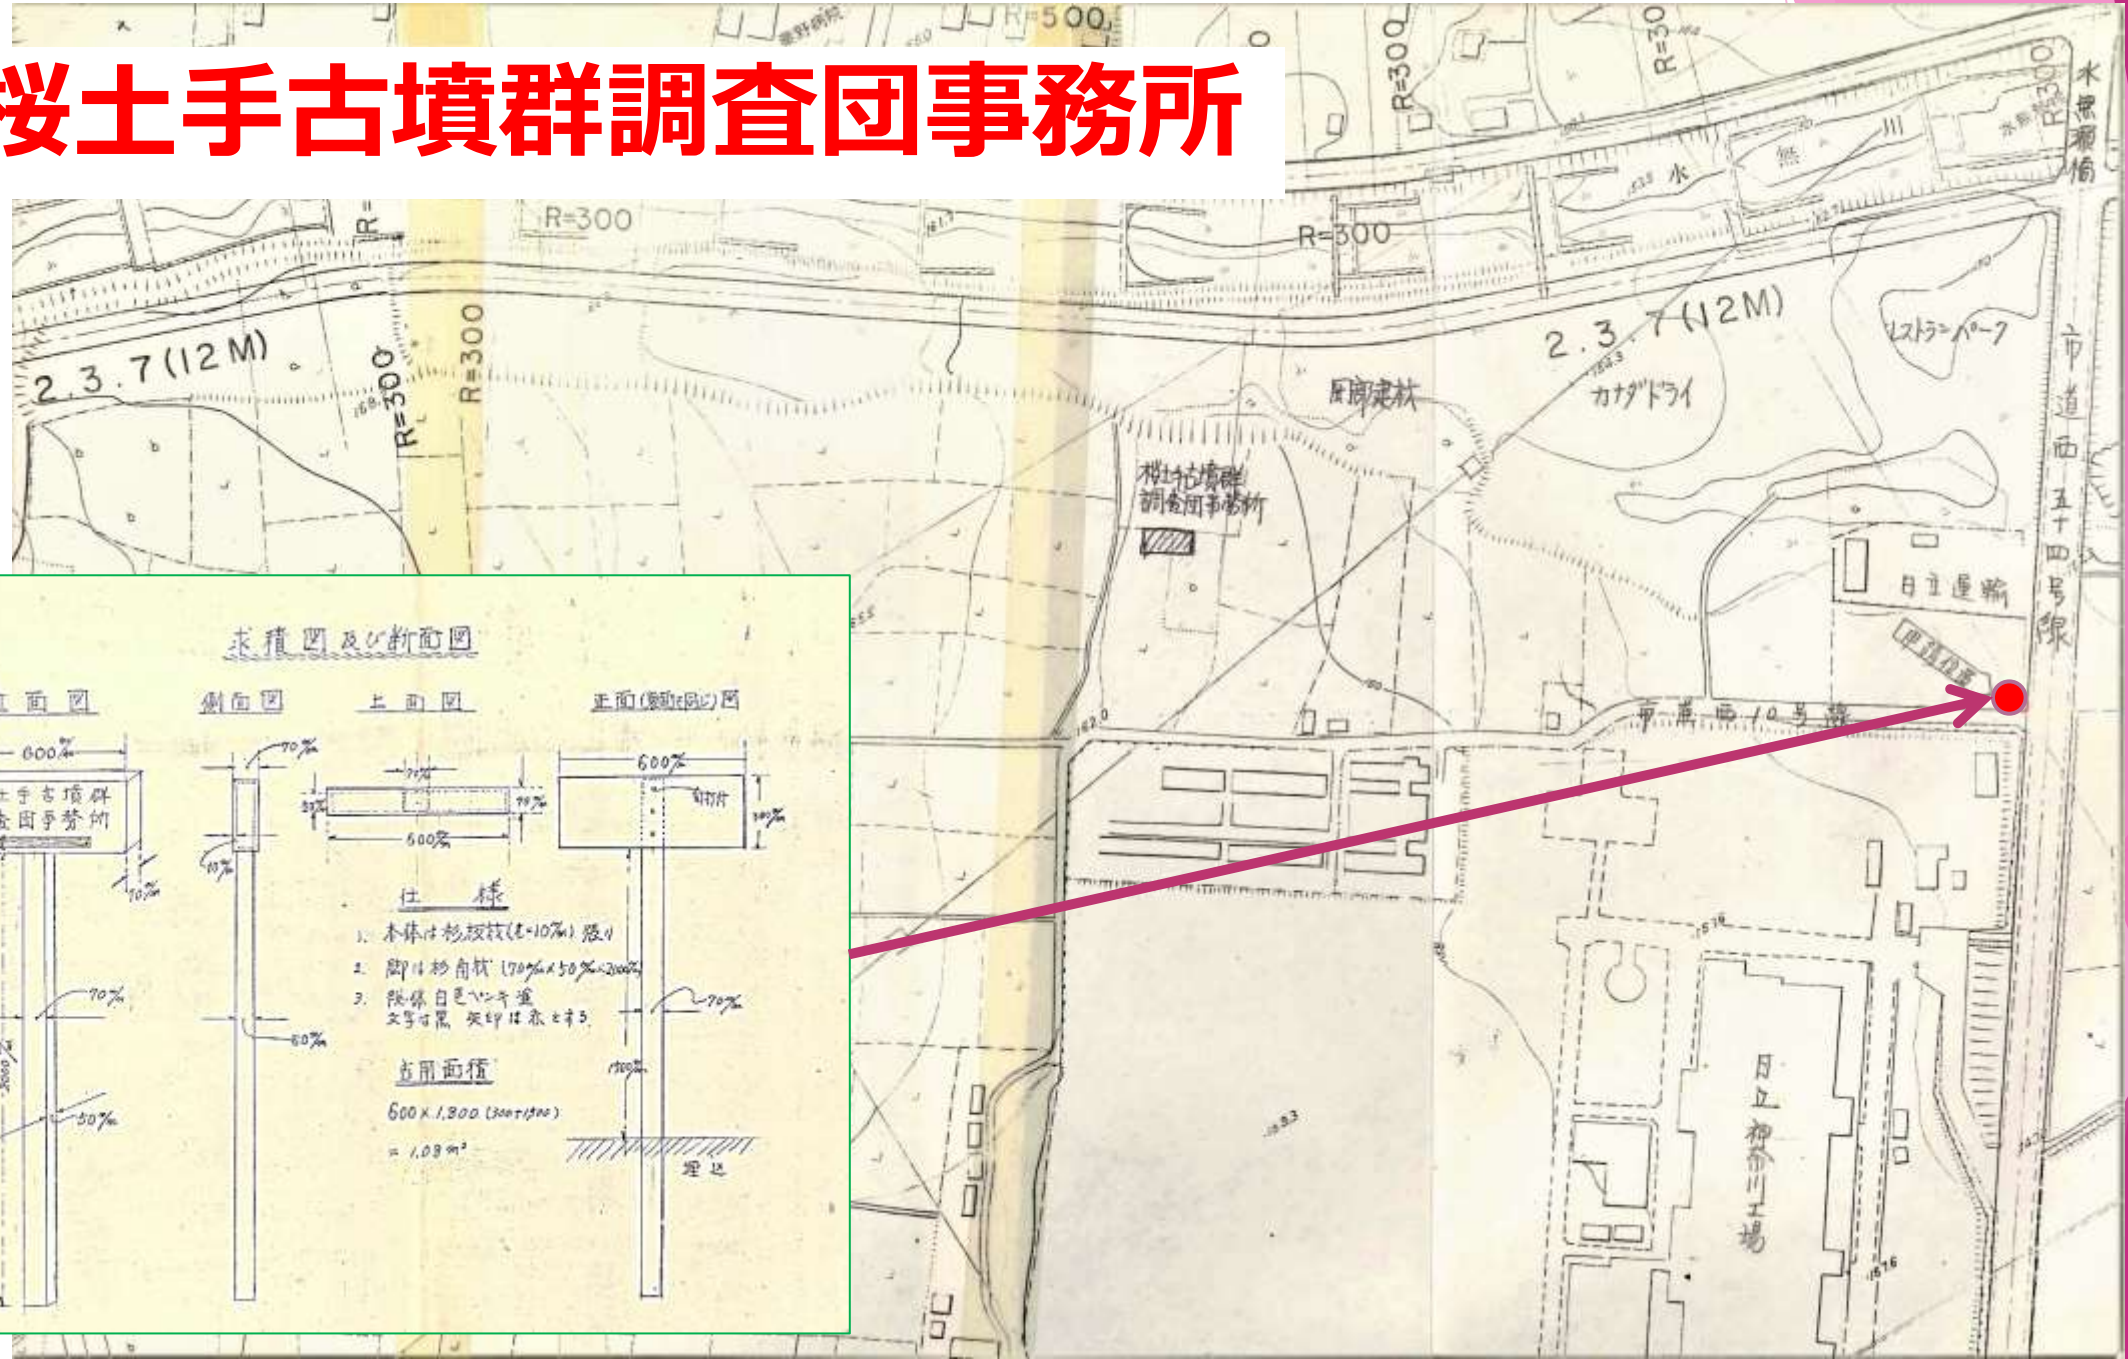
桜土手古墳群調査団事務所

R=500
R=300
R=300
R=300
R=300
R=300
R=300
2.3.7(12M)
2.3.7(12M)
水無瀬橋
水無川
レストランパーク
カナダドライ
厨廊建材
桜土手古墳群調査団事務所
市道西五十四号線
日立運輸
市道西10号線
日立神奈川工場

求積図及び断面図
正面図
側面図
上面図
正面(裏面も同じ)図
600%
70%
70%
70%
600%
600%
桜土手古墳群調査団事務所
70%
70%
70%
60%
50%
仕様
1. 本体は杉板枝(t=10%)張り
2. 脚は杉角材(70%×50%×2000%)
3. 塗装 白ペンキ塗 文字は黒 矢印は赤とする
看板面積
600×1,300(300+1000)
=1.08㎡
1300%
埋込